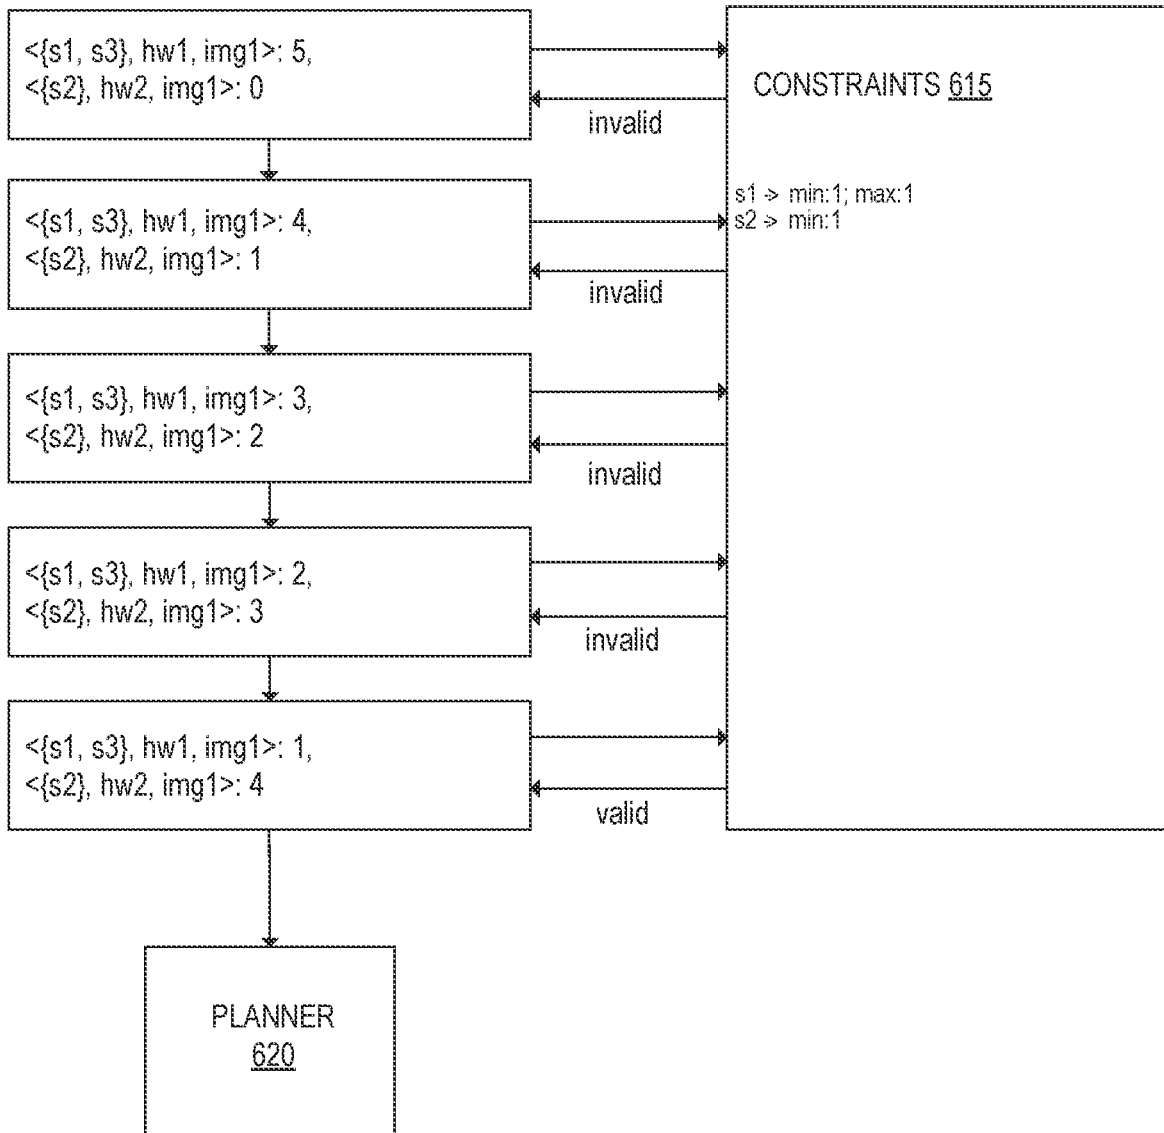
<{s1, s3}, hw1, img1>: 5,
<{s2}, hw2, img1>: 0

invalid

CONSTRAINTS 615

s1 -> min:1; max:1
s2 -> min:1

<{s1, s3}, hw1, img1>: 4,
<{s2}, hw2, img1>: 1

invalid

<{s1, s3}, hw1, img1>: 3,
<{s2}, hw2, img1>: 2

invalid

<{s1, s3}, hw1, img1>: 2,
<{s2}, hw2, img1>: 3

invalid

<{s1, s3}, hw1, img1>: 1,
<{s2}, hw2, img1>: 4

valid

PLANNER
620